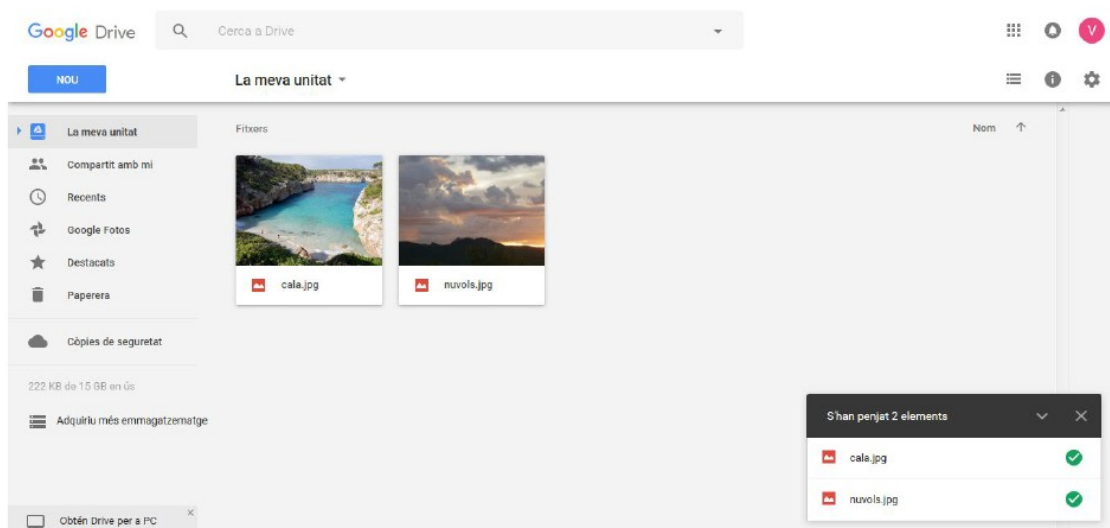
Google Drive

Cerca a Drive

V

NOU

La meva unitat

La meva unitat

Compartit amb mi

Recents

Google Fotos

Destacats

Paperera

Còpies de seguretat

222 KB de 15 GB en ús

Adquiriu més emmagatzematge

Obtén Drive per a PC

Fitxers

Nom

cala.jpg

nuvols.jpg

S'han penjat 2 elements

cala.jpg

nuvols.jpg